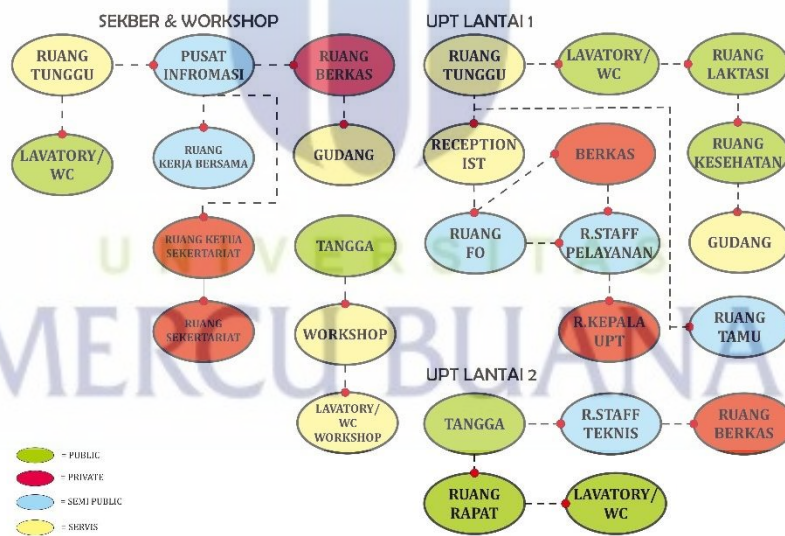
SEKBER & WORKSHOP

RUANG TUNGGU

PUSAT INFROMASI

RUANG BERKAS

LAVATORY/ WC

RUANG KERJA BERSAMA

GUDANG

RUANG KETUA SEKERTARIAT

TANGGA

RUANG SEKERTARIAT

WORKSHOP

LAVATORY/ WC WORKSHOP

UPT LANTAI 1

RUANG TUNGGU

LAVATORY/ WC

RUANG LAKTASI

RECEPTION IST

BERKAS

RUANG KESEHATAN

RUANG FO

R.STAFF PELAYANAN

GUDANG

R.KEPALA UPT

RUANG TAMU

UPT LANTAI 2

TANGGA

R.STAFF TEKNIS

RUANG BERKAS

RUANG RAPAT

LAVATORY/ WC

= PUBLIC
= PRIVATE
= SEMI PUBLIC
= SERVIS

UNIVERSITAS
MERCU BUANA